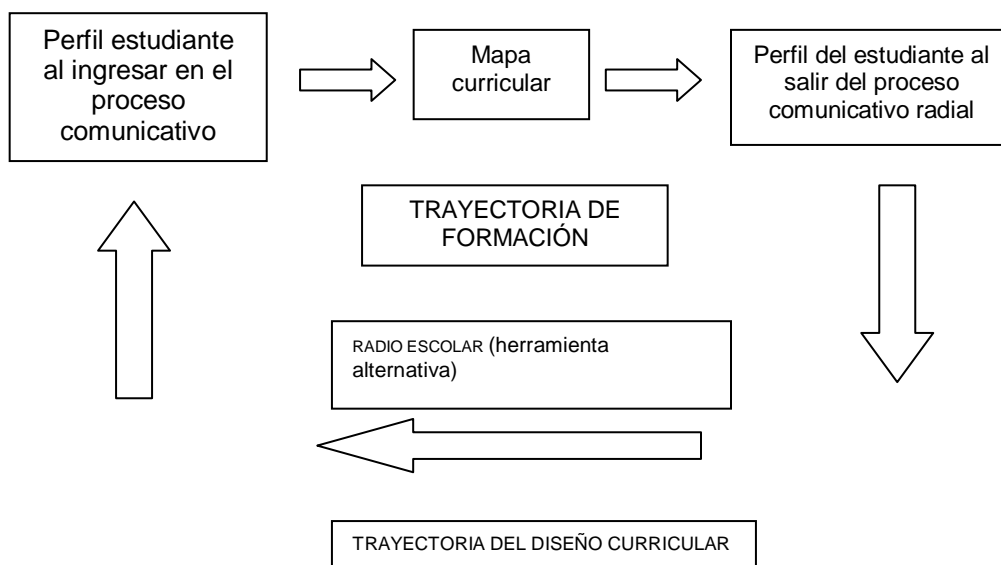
Perfil estudiante al ingresar en el proceso comunicativo

Mapa curricular

Perfil del estudiante al salir del proceso comunicativo radial

TRAYECTORIA DE FORMACIÓN

RADIO ESCOLAR (herramienta alternativa)

TRAYECTORIA DEL DISEÑO CURRICULAR